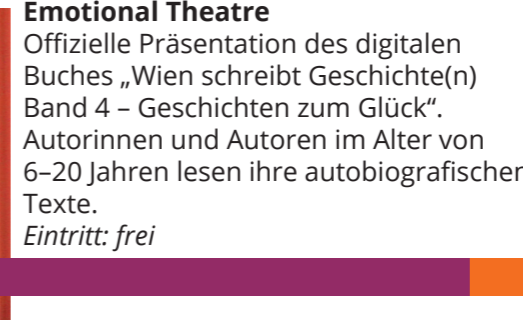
**Emotional Theatre**
Offizielle Präsentation des digitalen Buches „Wien schreibt Geschichte(n) Band 4 – Geschichten zum Glück“. Autorinnen und Autoren im Alter von 6–20 Jahren lesen ihre autobiografischer Texte.
*Eintritt: frei*